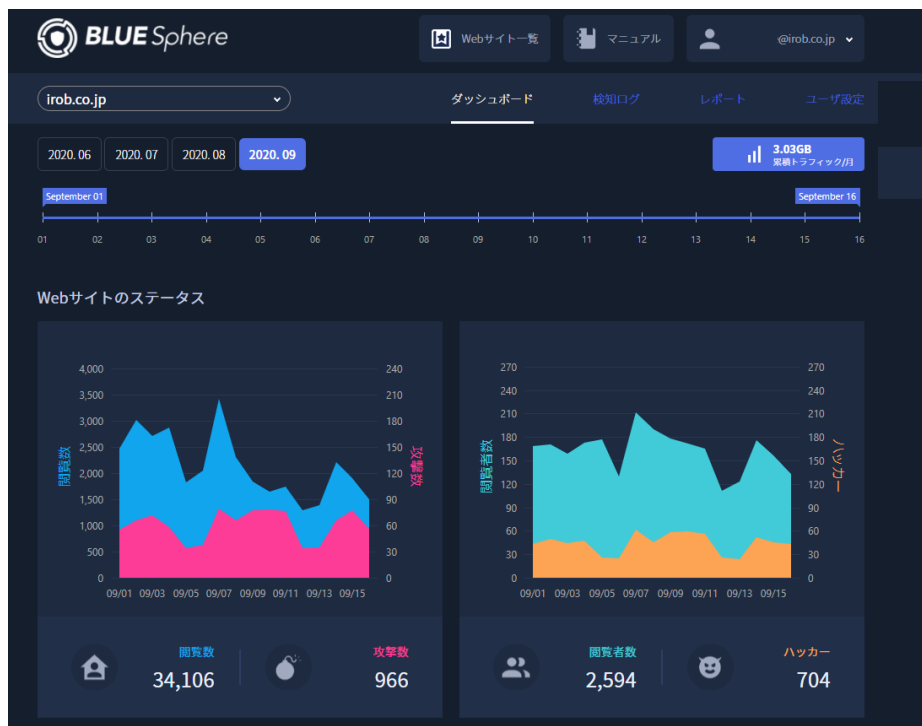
BLUE Sphere

Webサイト一覧

マニュアル

@irob.co.jp

irob.co.jp

ダッシュボード

検知ログ

レポート

ユーザ設定

2020. 06 | 2020. 07 | 2020. 08 | 2020. 09

3.03GB
累積トラフィック/月

September 01

September 16

01 02 03 04 05 06 07 08 09 10 11 12 13 14 15 16

Webサイトのステータス

4,000
3,500
3,000
2,500
2,000
1,500
1,000
500
0

閲覧数

240
210
180
150
120
90
60
30
0

攻撃数

09/01 09/03 09/05 09/07 09/09 09/11 09/13 09/15

270
240
210
180
150
120
90
60
30
0

閲覧者数

270
240
210
180
150
120
90
60
30
0

ハッカー

09/01 09/03 09/05 09/07 09/09 09/11 09/13 09/15

閲覧数
34,106

攻撃数
966

閲覧者数
2,594

ハッカー
704